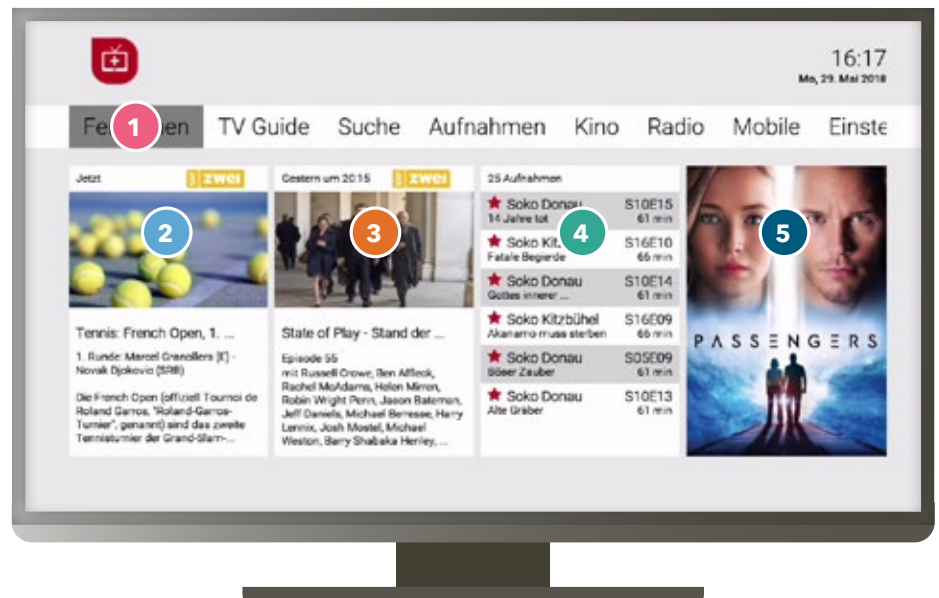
16:17
Mo, 29. Mai 2018

Fe 1 hen TV Guide Suche Aufnahmen Kino Radio Mobile Einste

Jetzt zwei
2
Tennis: French Open, 1. ...
1. Runde: Marcel Granollers (E) - Novak Djokovic (SRB)
Die French Open (offiziell Tournoi de Roland Garros, "Roland-Garros-Turnier", genannt) sind das zweite Tennisturnier der Grand-Slam-...

Gestern um 20:15 zwei
3
State of Play - Stand der ...
Episode 55
mit Russell Crowe, Ben Affleck, Rachel McAdams, Helen Mirren, Robin Wright Penn, Jason Bateman, Jeff Daniels, Michael Berresse, Harry Lennix, Josh Mostel, Michael Weston, Barry Shabaka Henley, ...

25 Aufnahmen
4
| | |
|---|---|
| ★ Soko Donau<br>14 Jahre tot | S10E15<br>61 min |
| ★ Soko Kitz<br>Fatale Begierde | S16E10<br>66 min |
| ★ Soko Donau<br>Gottes innerer ... | S10E14<br>61 min |
| ★ Soko Kitzbühel<br>Akanamo muss sterben | S16E09<br>66 min |
| ★ Soko Donau<br>Böser Zauber | S05E09<br>61 min |
| ★ Soko Donau<br>Alte Gräber | S10E13<br>61 min |

5
PASSENGERS